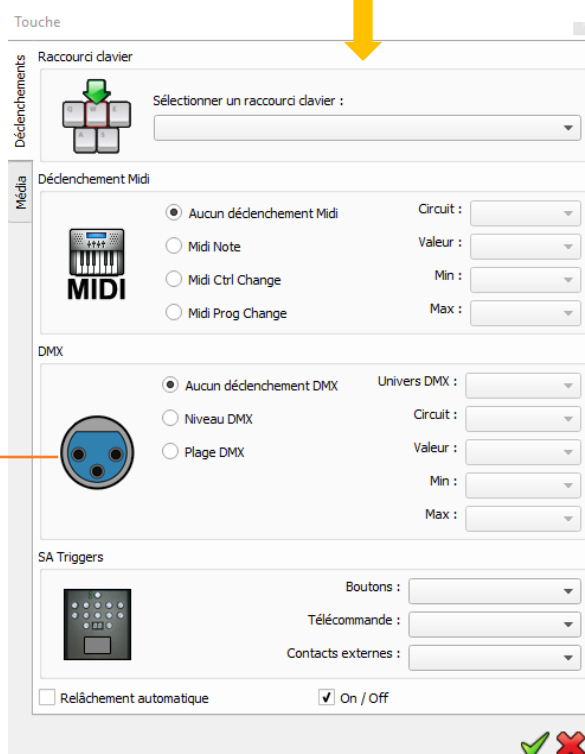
Touche

Déclenchements

Média

Raccourci clavier

Sélectionner un raccourci clavier :

Déclenchement Midi

MIDI

Aucun déclenchement Midi

Midi Note

Midi Ctrl Change

Midi Prog Change

Circuit :

Valeur :

Min :

Max :

DMX

Aucun déclenchement DMX

Niveau DMX

Plage DMX

Univers DMX :

Circuit :

Valeur :

Min :

Max :

SA Triggers

Boutons :

Télécommande :

Contacts externes :

Relâchement automatique

On / Off